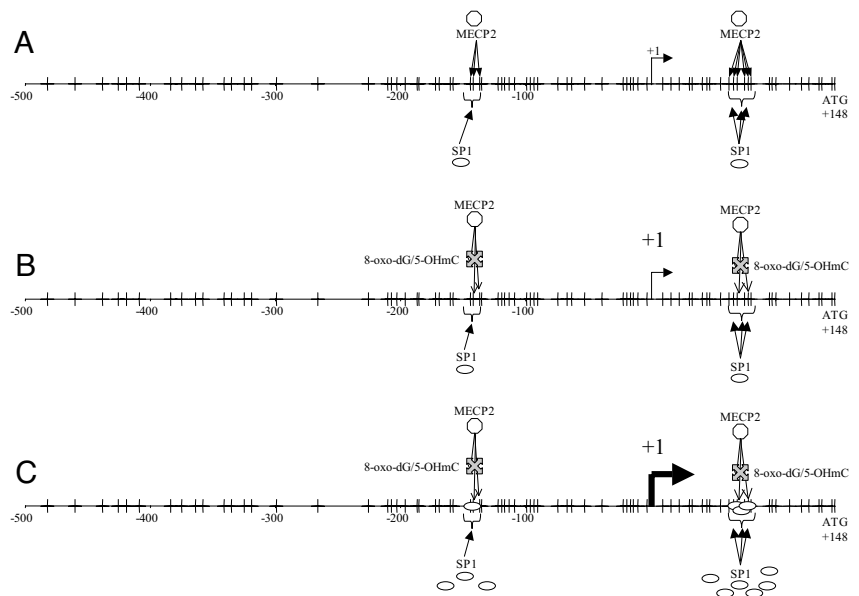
A

MECP2

+1

MECP2

-500

-400

-300

-200

-100

ATG
+148

SP1

SP1

B

MECP2

+1

MECP2

8-oxo-dG/5-OHmC

8-oxo-dG/5-OHmC

-500

-400

-300

-200

-100

ATG
+148

SP1

SP1

C

MECP2

+1

MECP2

8-oxo-dG/5-OHmC

8-oxo-dG/5-OHmC

-500

-400

-300

-200

-100

ATG
+148

SP1

SP1